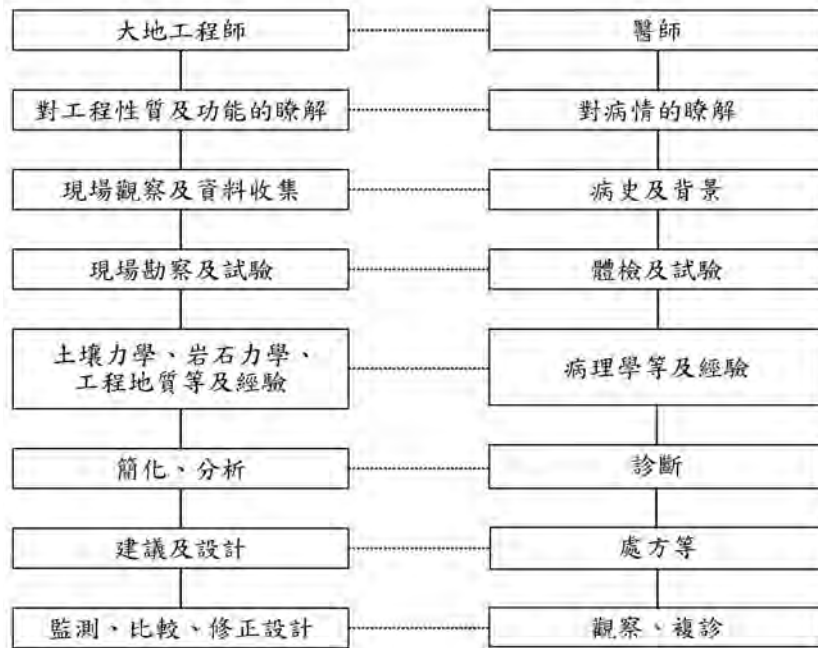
大地工程師

對工程性質及功能的瞭解

現場觀察及資料收集

現場勘察及試驗

土壤力學、岩石力學、工程地質等及經驗

簡化、分析

建議及設計

監測、比較、修正設計

醫師

對病情的瞭解

病史及背景

體檢及試驗

病理學等及經驗

診斷

處方等

觀察、複診